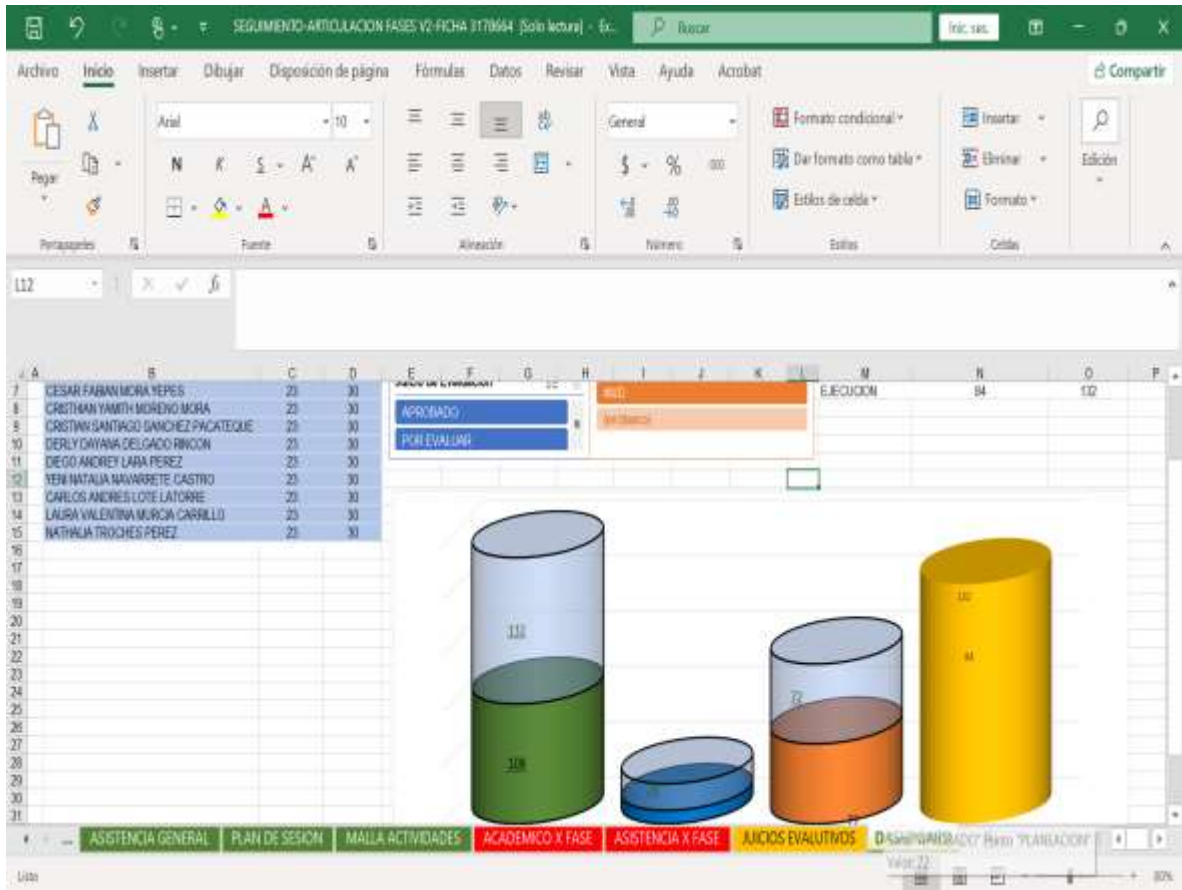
SEGUIMIENTO-ARTICULACION FASES V2-FICHA 3178664 [Solo lectura] - Ex... Buscar Inic. ses.

Archivo Inicio Insertar Dibujar Disposición de página Fórmulas Datos Revisar Vista Ayuda Acrobat Compartir

Pegar Portapapeles Arial 10 N K S A A Fuente Alineación General $ % 000 Número Formato condicional Dar formato como tabla Estilos de celda Estilos Insertar Eliminar Formato Celdas Edición

L12 fx

| | B | C | D |
|---|---|---|---|
| 7 | CESAR FABIAN MORA YEPES | 23 | 30 |
| 8 | CRISTHIAN YAMITH MORENO MORA | 23 | 30 |
| 9 | CRISTIAN SANTIAGO SANCHEZ PACATEQUE | 23 | 30 |
| 10 | DERLY DAYANA DELGADO RINCON | 23 | 30 |
| 11 | DIEGO ANDREY LARA PEREZ | 23 | 30 |
| 12 | YENI NATALIA NAVARRETE CASTRO | 23 | 30 |
| 13 | CARLOS ANDRES LOTE LATORRE | 23 | 30 |
| 14 | LAURA VALENTINA MURCIA CARRILLO | 23 | 30 |
| 15 | NATHALIA TROCHES PEREZ | 23 | 30 |

Juicio de Evaluación
APROBADO
POR EVALUAR

EJECUCION 84 132

132
108
72
132
84

ASISTENCIA GENERAL PLAN DE SESION MALLA ACTIVIDADES ACADEMICO X FASE ASISTENCIA X FASE JUICIOS EVALUTIVOS D... Punto "PLANEACION" Valor: 72

Listo 80%